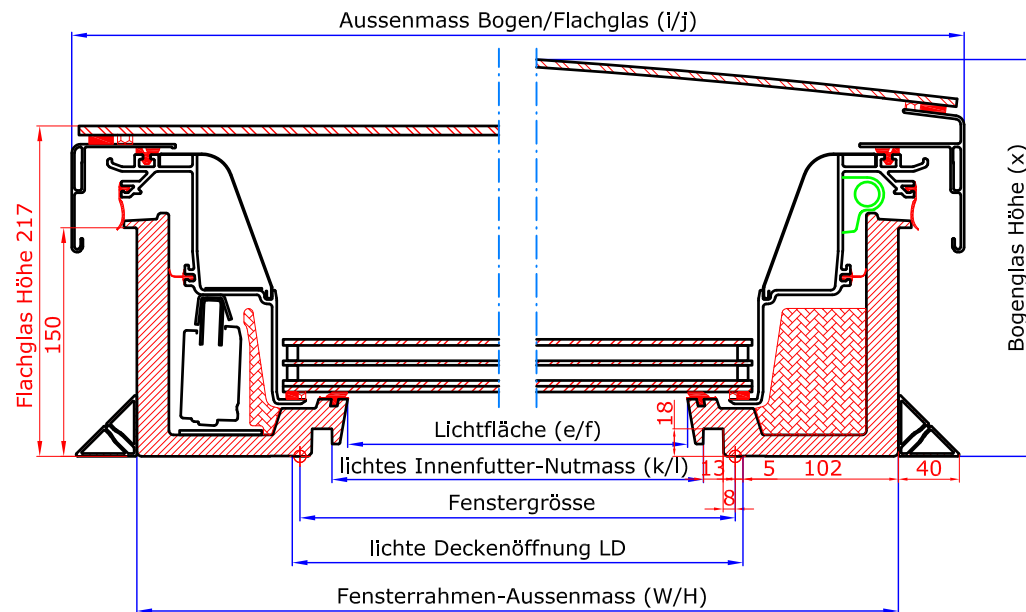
Aussenmass Bogen/Flachglas (i/j)

Flachglas Höhe 217

150

Bogenglas Höhe (x)

18

Lichtfläche (e/f)

lichtes Innenfutter-Nutmass (k/l)

13

5

102

40

8

Fenstergrösse

lichte Deckenöffnung LD

Fensterrahmen-Aussenmass (W/H)